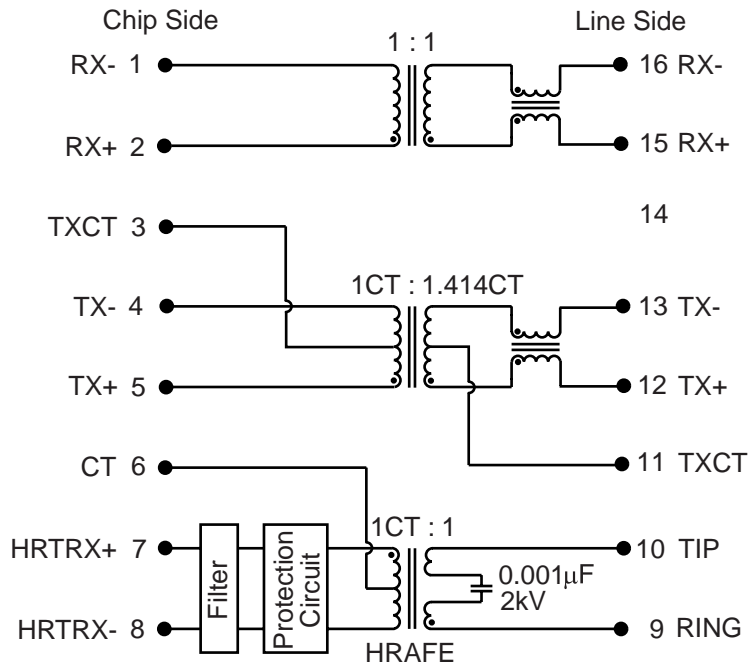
Chip Side

Line Side

1 : 1

RX- 1

16 RX-

RX+ 2

15 RX+

14

TXCT 3

1CT : 1.414CT

TX- 4

13 TX-

TX+ 5

12 TX+

11 TXCT

CT 6

1CT : 1

HRTRX+ 7

Filter

Protection Circuit

10 TIP

0.001μF 2kV

HRTRX- 8

9 RING

HRAFE